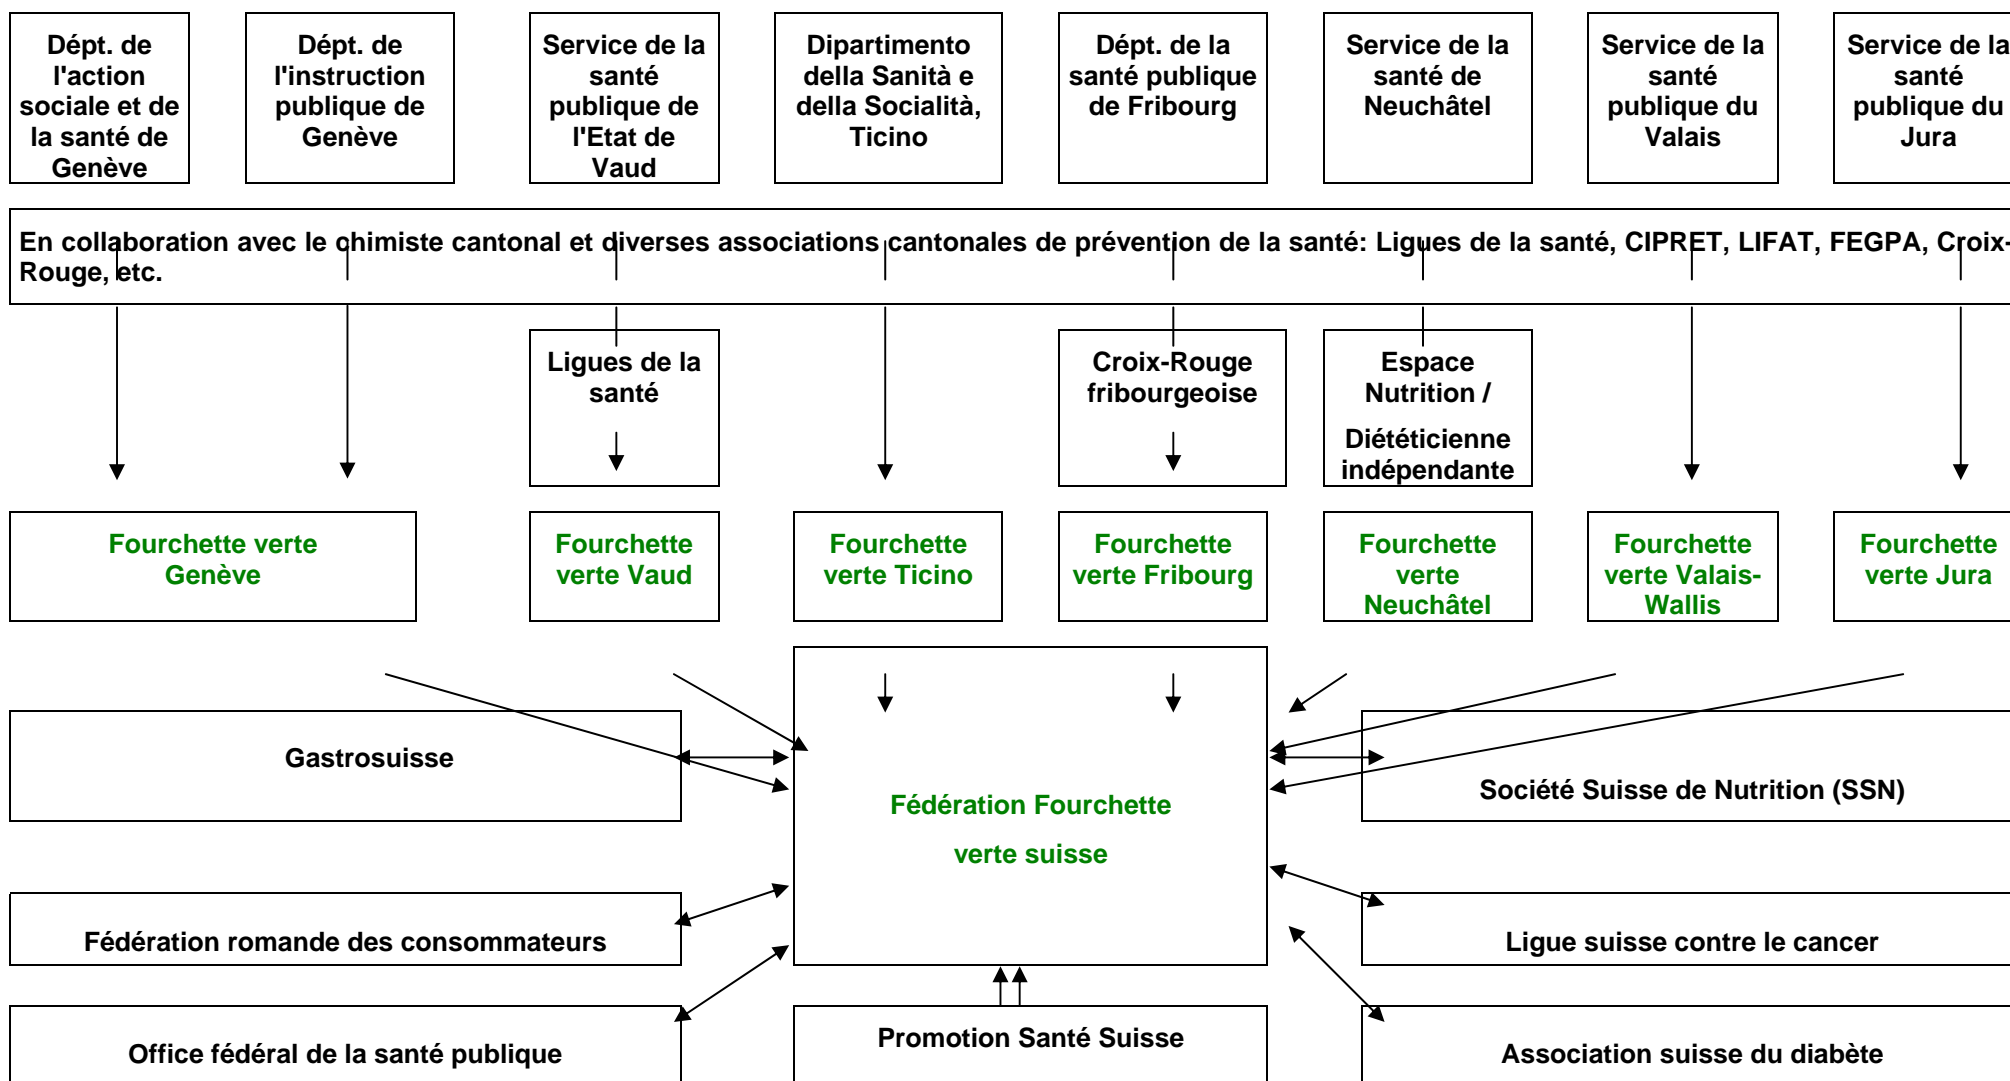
Dépt. de l'action sociale et de la santé de Genève

Dépt. de l'instruction publique de Genève

Service de la santé publique de l'Etat de Vaud

Dipartimento della Sanità e della Socialità, Ticino

Dépt. de la santé publique de Fribourg

Service de la santé de Neuchâtel

Service de la santé publique du Valais

Service de la santé publique du Jura

En collaboration avec le chimiste cantonal et diverses associations cantonales de prévention de la santé: Ligues de la santé, CIPRET, LIFAT, FEGPA, Croix-Rouge, etc.

Ligues de la santé

Croix-Rouge fribourgeoise

Espace Nutrition / Diététicienne indépendante

Fourchette verte Genève

Fourchette verte Vaud

Fourchette verte Ticino

Fourchette verte Fribourg

Fourchette verte Neuchâtel

Fourchette verte Valais-Wallis

Fourchette verte Jura

Gastrosuisse

Fédération Fourchette verte suisse

Société Suisse de Nutrition (SSN)

Fédération romande des consommateurs

Ligue suisse contre le cancer

Office fédéral de la santé publique

Promotion Santé Suisse

Association suisse du diabète